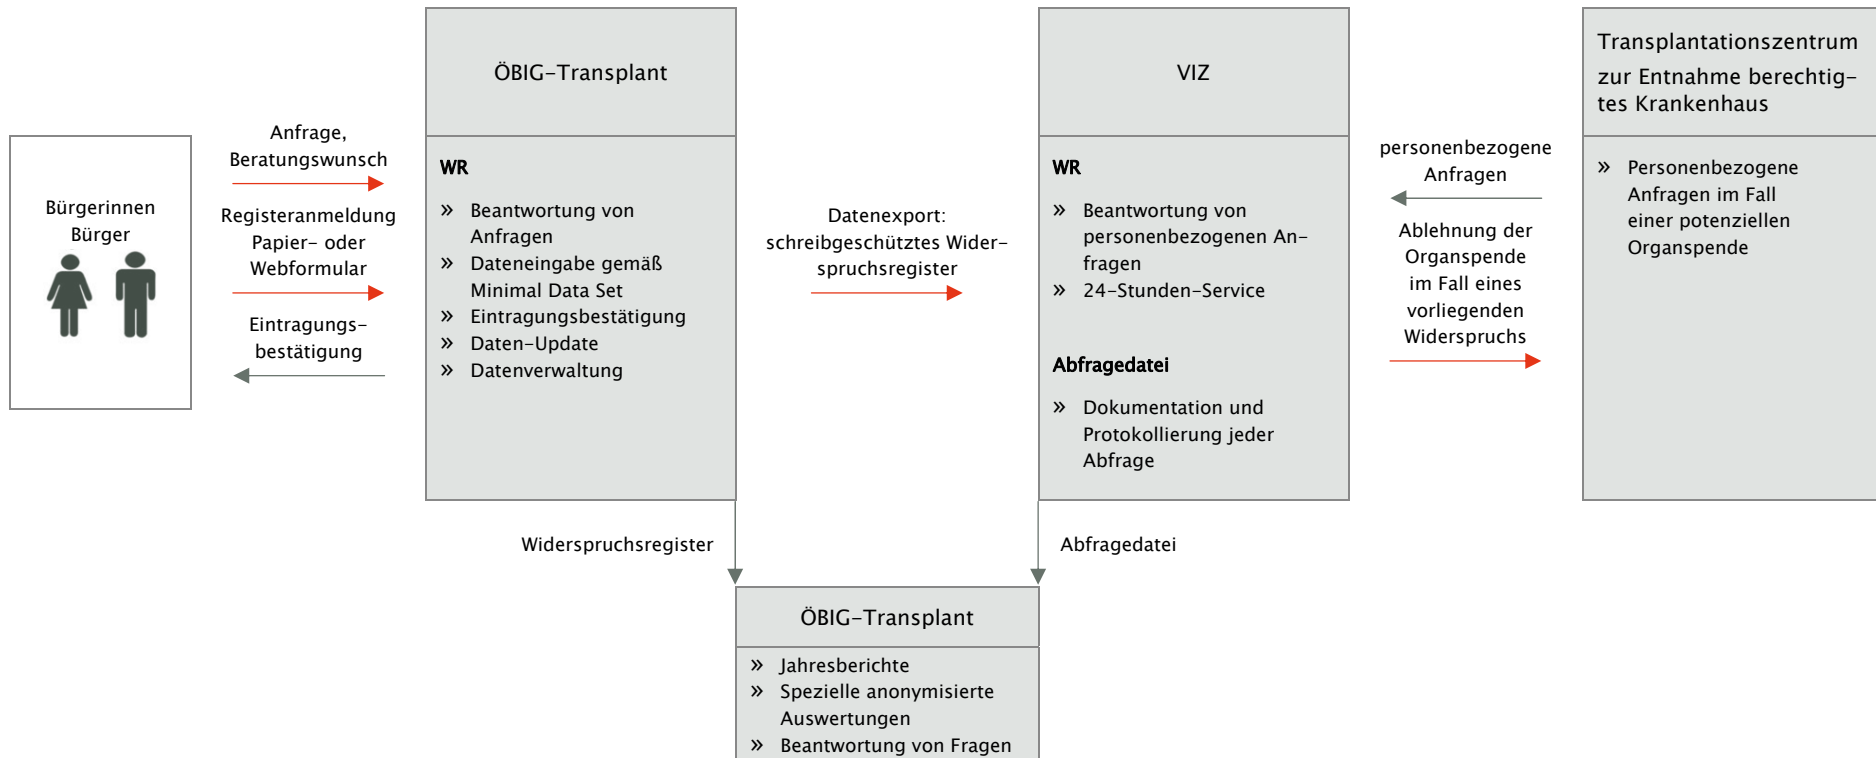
Bürgerinnen
Bürger

Anfrage, Beratungswunsch

Registeranmeldung Papier- oder Webformular

Eintragungsbestätigung

ÖBIG-Transplant

WR

» Beantwortung von Anfragen
» Dateneingabe gemäß Minimal Data Set
» Eintragungsbestätigung
» Daten-Update
» Datenverwaltung

Datenexport: schreibgeschütztes Widerspruchsregister

VIZ

WR

» Beantwortung von personenbezogenen Anfragen
» 24-Stunden-Service

Abfragedatei

» Dokumentation und Protokollierung jeder Abfrage

personenbezogene Anfragen

Ablehnung der Organspende im Fall eines vorliegenden Widerspruchs

Transplantationszentrum
zur Entnahme berechtigtes Krankenhaus

» Personenbezogene Anfragen im Fall einer potenziellen Organspende

Widerspruchsregister

Abfragedatei

ÖBIG-Transplant

» Jahresberichte
» Spezielle anonymisierte Auswertungen
» Beantwortung von Fragen